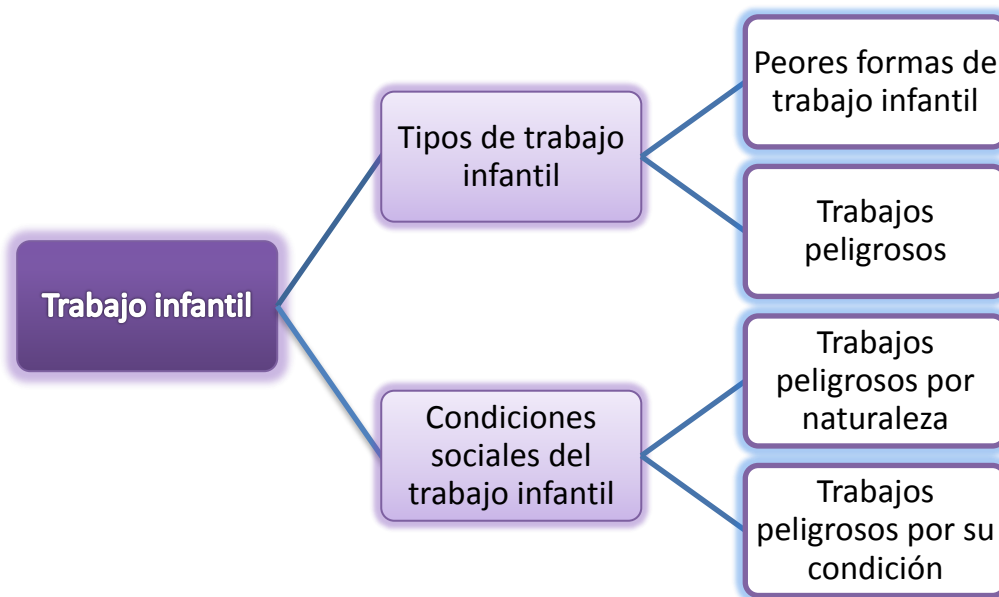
Trabajo infantil

Tipos de trabajo infantil

Peores formas de trabajo infantil

Trabajos peligrosos

Condiciones sociales del trabajo infantil

Trabajos peligrosos por naturaleza

Trabajos peligrosos por su condición